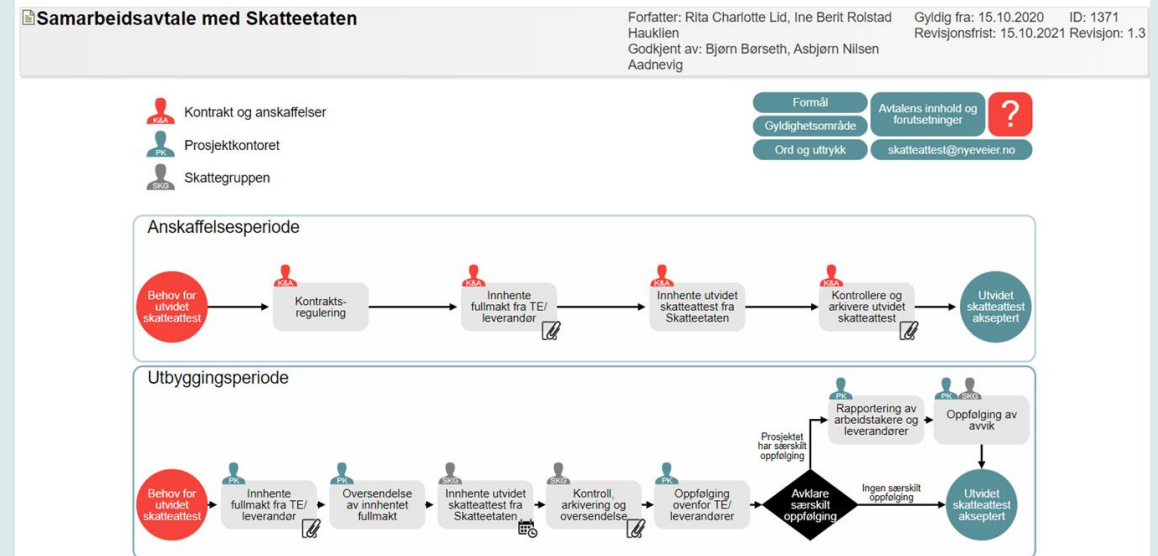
Samarbeidsavtale med Skatteetaten

Forfatter: Rita Charlotte Lid, Ine Berit Rolstad Hauklien
Godkjent av: Bjørn Børseth, Asbjørn Nilsen Aadnevig

Gyldig fra: 15.10.2020
Revisjonsfrist: 15.10.2021

ID: 1371
Revisjon: 1.3

K&A Kontrakt og anskaffelser
PK Prosjektkontoret
SKG Skattegruppen

Formål
Gyldighetsområde
Ord og uttrykk
Avtalens innhold og forutsetninger
?
skatteattest@nyeveier.no

Anskaffelsesperiode

Behov for utvidet skatteattest
K&A Kontrakts-regulering
K&A Innhente fullmakt fra TE/ leverandør
K&A Innhente utvidet skatteattest fra Skatteetaten
K&A Kontrollere og arkivere utvidet skatteattest
Utvidet skatteattest akseptert

Utbyggingsperiode

Behov for utvidet skatteattest
PK Innhente fullmakt fra TE/ leverandør
PK Oversendelse av innhentet fullmakt
SKG Innhente utvidet skatteattest fra Skatteetaten
SKG Kontroll, arkivering og oversendelse
PK Oppfølging ovenfor TE/ leverandører
Avklare særskilt oppfølging
Prosjektet har særskilt oppfølging
PK Rapportering av arbeidstakere og leverandører
PK SKG Oppfølging av avvik
Ingen særskilt oppfølging
Utvidet skatteattest akseptert